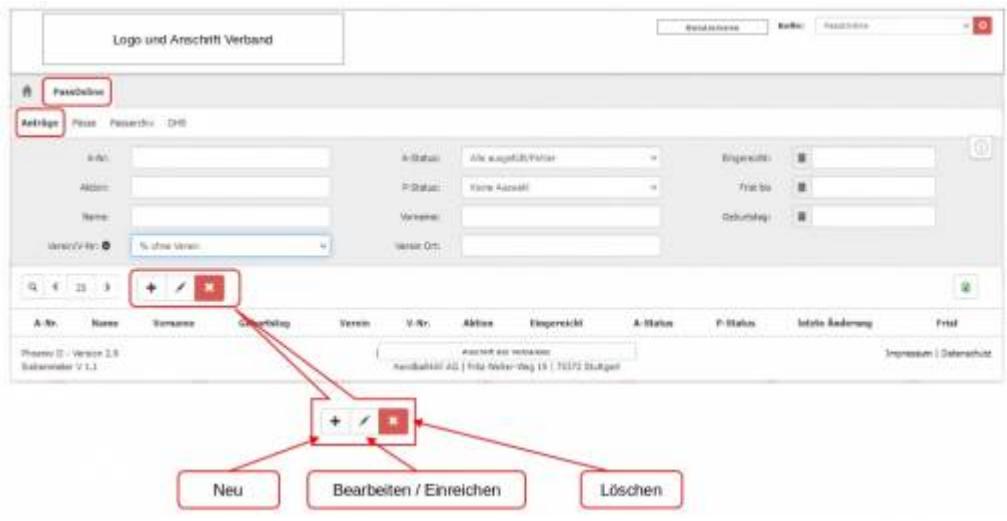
Logo und Anschrift Verband

Benutzername Rolle: PassOnline

PassOnline

Anträge Pässe Passarchiv DHB

A-Nr.:
Aktion:
Name:
Verein/V-Nr.: % ohne Verein
A-Status: Alle ausgefüllt/Fehler
P-Status: Keine Auswahl
Vorname:
Verein Ort:
Eingereicht:
Frist bis:
Geburtstag:

25

| A-Nr. | Name | Vorname | Geburtstag | Verein | V-Nr. | Aktion | Eingereicht | A-Status | P-Status | letzte Änderung | Frist |
|---|---|---|---|---|---|---|---|---|---|---|---|

Phoenix II - Version 2.9
Datenmeister V 1.1

Anschrift des Verbandes
Handballwelt AG | Fritz-Walter-Weg 19 | 70372 Stuttgart

Impressum | Datenschutz

Neu

Bearbeiten / Einreichen

Löschen